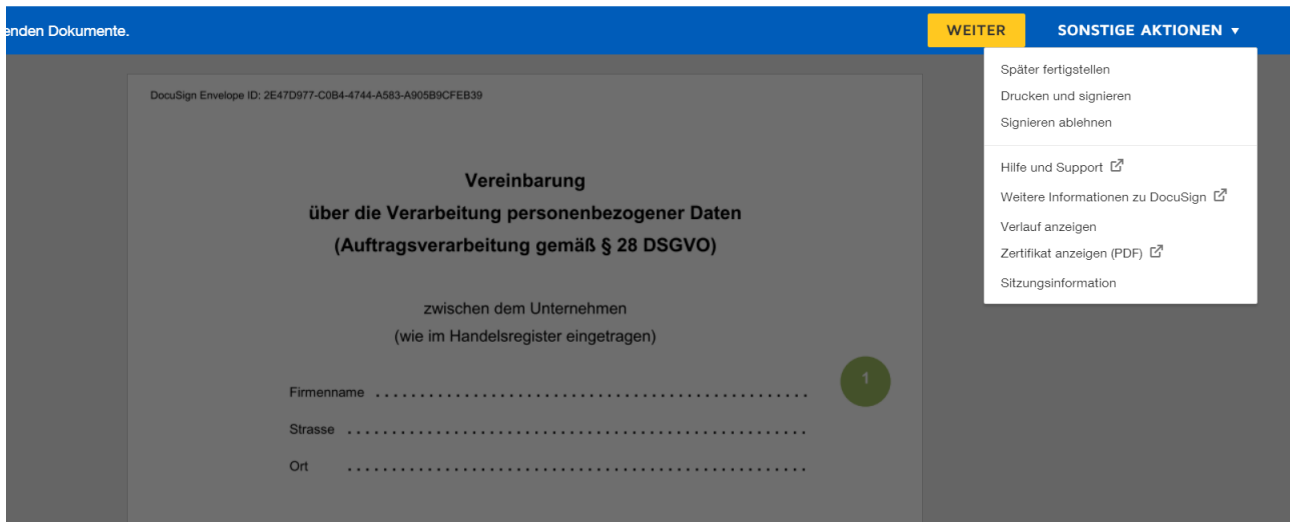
enden Dokumente.

WEITER

SONSTIGE AKTIONEN ▾

Später fertigstellen
Drucken und signieren
Signieren ablehnen

Hilfe und Support
Weitere Informationen zu DocuSign
Verlauf anzeigen
Zertifikat anzeigen (PDF)
Sitzungsinformation

DocuSign Envelope ID: 2E47D977-C0B4-4744-A583-A905B9CFEB39

Vereinbarung
über die Verarbeitung personenbezogener Daten
(Auftragsverarbeitung gemäß § 28 DSGVO)

zwischen dem Unternehmen
(wie im Handelsregister eingetragen)

1

Firmenname ..........................................................

Strasse ..........................................................

Ort ..........................................................